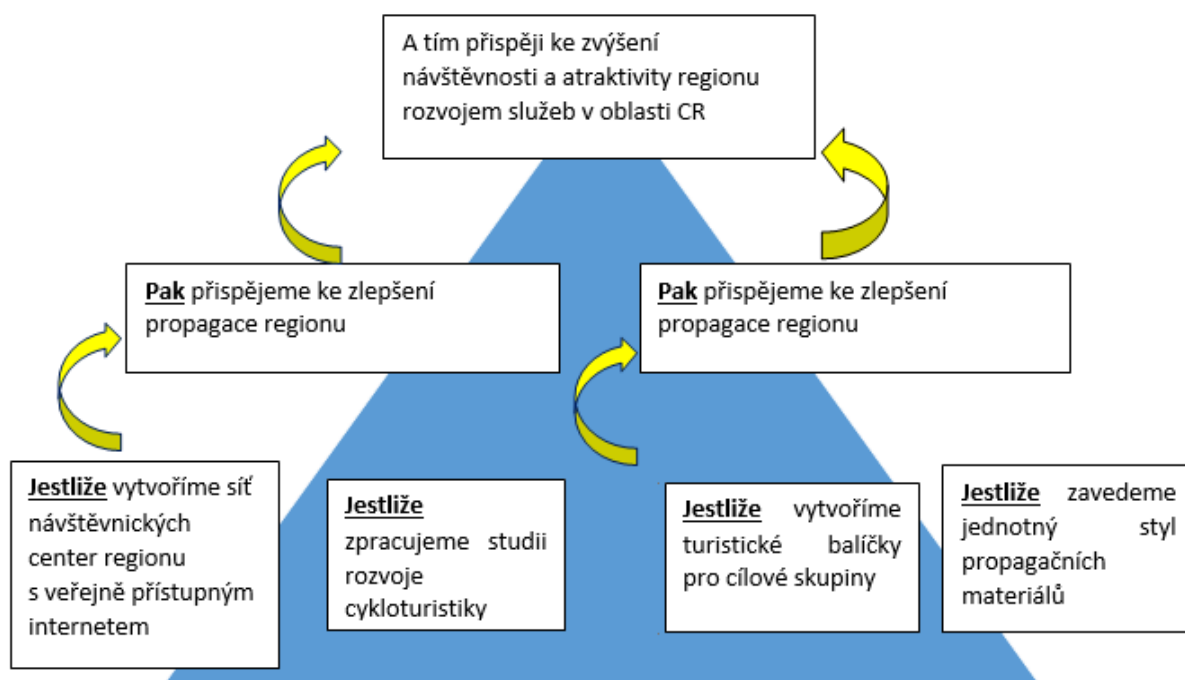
A tím přispěji ke zvýšení návštěvnosti a atraktivity regionu rozvojem služeb v oblasti CR

**Pak** přispějeme ke zlepšení propagace regionu

**Pak** přispějeme ke zlepšení propagace regionu

**Jestliže** vytvoříme síť návštěvnických center regionu s veřejně přístupným internetem

**Jestliže** zpracujeme studii rozvoje cykloturistiky

**Jestliže** vytvoříme turistické balíčky pro cílové skupiny

**Jestliže** zavedeme jednotný styl propagačních materiálů